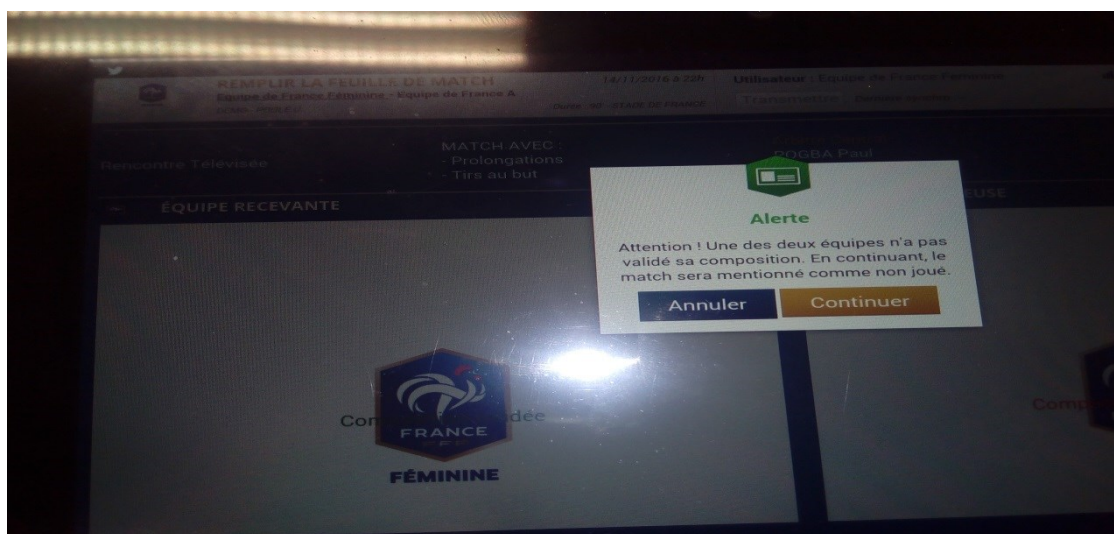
REMPLIR LA FEUILLE DE MATCH
Equipe de France Féminine - Equipe de France A
14/11/2016 à 22h
Utilisateur : Equipe de France Féminine
Transmettre
Rencontre Télévisée
MATCH AVEC :
- Prolongations
- Tirs au but
POGBA Paul
ÉQUIPE RECEVANTE
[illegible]EUSE
Alerte
Attention ! Une des deux équipes n'a pas validé sa composition. En continuant, le match sera mentionné comme non joué.
Annuler
Continuer
Com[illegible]dée
FRANCE
FÉMININE
Comp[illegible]